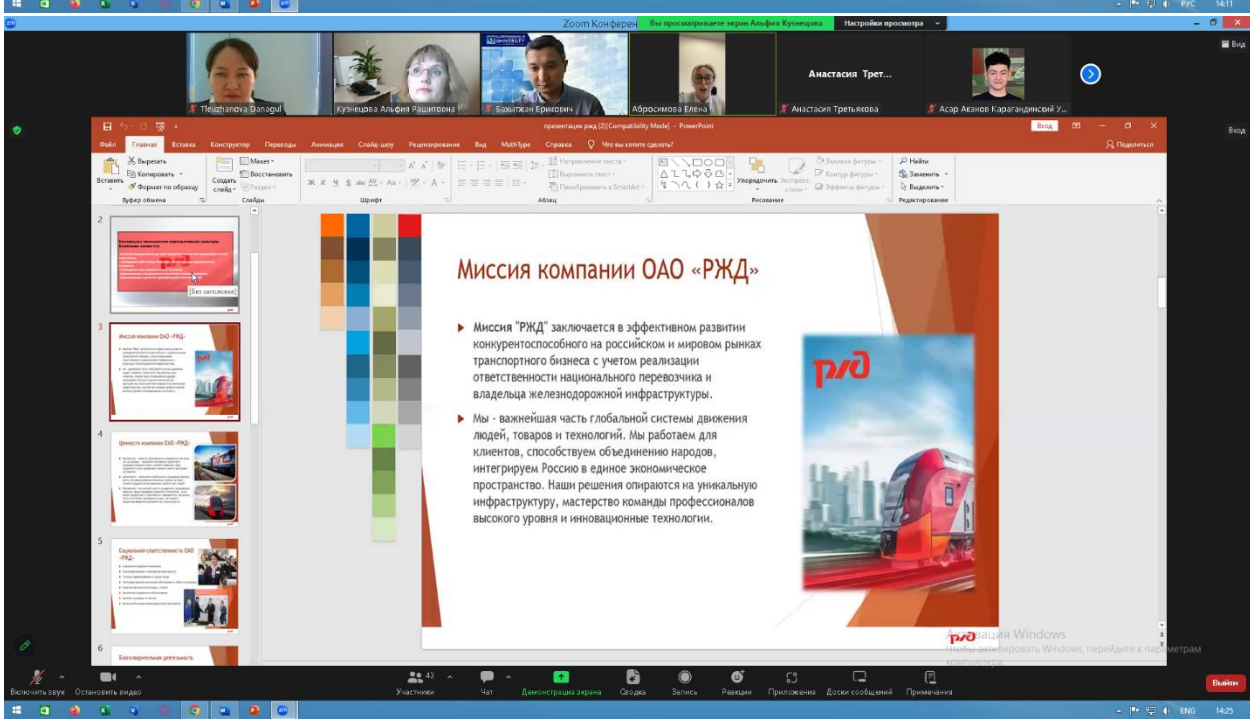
РУС 14:11

Zoom Конференция Вы просматриваете экран Альфия Кузнецова Настройки просмотра

Вид

Tleuzhanova Danagul
Кузнецова Альфия Рашитовна
Бахытжан Ерикович
Абросимова Елена
Анастасия Трет...
Анастасия Третьякова
Асар Аканов Карагандинский У...

презентация ржд (2) [Compatibility Mode] - PowerPoint
Вход

Файл Главная Вставка Конструктор Переходы Анимация Слайд-шоу Рецензирование Вид MathType Справка Что вы хотите сделать?
Поделиться

Вставить Вырезать Копировать Формат по образцу
Буфер обмена
Создать слайд Макет Восстановить Раздел
Слайды
Шрифт
Направление текста Выровнять текст Преобразовать в SmartArt
Абзац
Упорядочить Экспресс-стили Заливка фигуры Контур фигуры Эффекты фигуры
Рисование
Найти Заменить Выделить
Редактирование

2
[Без заголовка]
3
Миссия компании ОАО «РЖД»
4
Ценности компании ОАО «РЖД»
5
Социальная ответственность ОАО «РЖД»
6
Благотворительная деятельность

Миссия компании ОАО «РЖД»

▶ Миссия "РЖД" заключается в эффективном развитии конкурентоспособного на российском и мировом рынках транспортного бизнеса с учетом реализации ответственности национального перевозчика и владельца железнодорожной инфраструктуры.

▶ Мы - важнейшая часть глобальной системы движения людей, товаров и технологий. Мы работаем для клиентов, способствуем объединению народов, интегрируем Россию в единое экономическое пространство. Наши решения опираются на уникальную инфраструктуру, мастерство команды профессионалов высокого уровня и инновационные технологии.

РЖД
РЖД

Активация Windows
Чтобы активировать Windows, перейдите к параметрам компьютера.

Включить звук Остановить видео Участники 47 Чат Демонстрация экрана Сводка Запись Реакции Приложения Доски сообщений Примечания Выйти

ENG 14:25